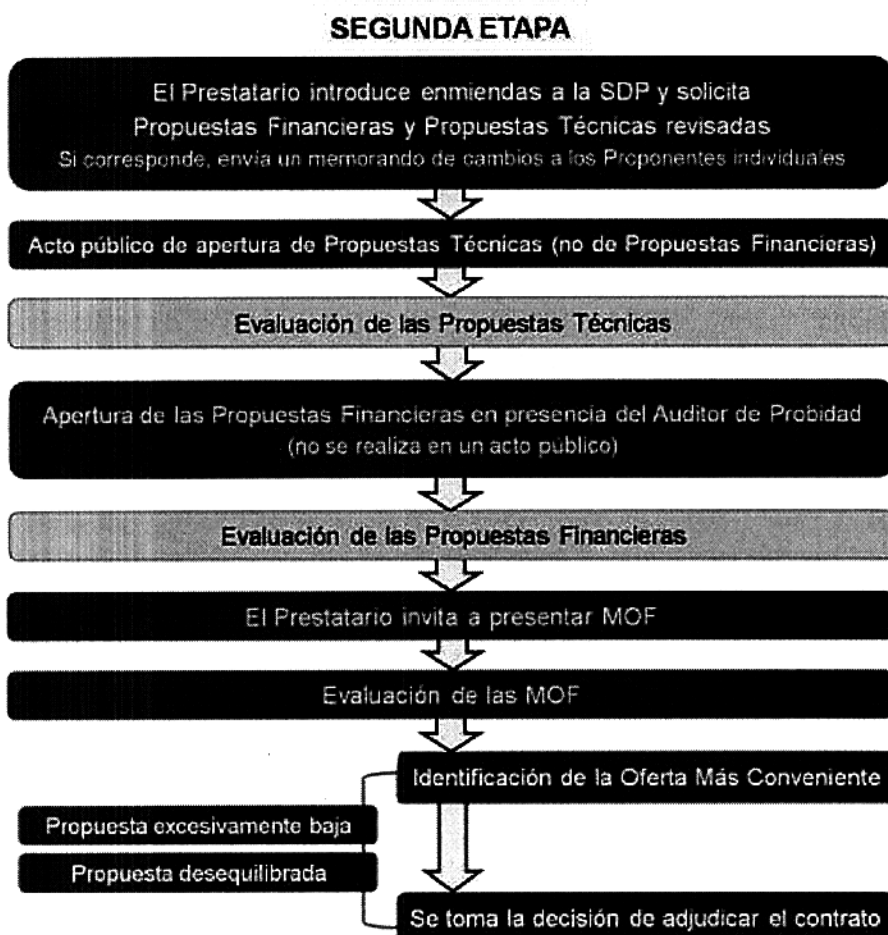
SEGUNDA ETAPA

El Prestatario introduce enmiendas a la SDP y solicita Propuestas Financieras y Propuestas Técnicas revisadas
Si corresponde, envía un memorando de cambios a los Proponentes individuales

Acto público de apertura de Propuestas Técnicas (no de Propuestas Financieras)

Evaluación de las Propuestas Técnicas

Apertura de las Propuestas Financieras en presencia del Auditor de Probidad (no se realiza en un acto público)

Evaluación de las Propuestas Financieras

El Prestatario invita a presentar MOF

Evaluación de las MOF

Identificación de la Oferta Más Conveniente

Propuesta excesivamente baja

Propuesta desequilibrada

Se toma la decisión de adjudicar el contrato